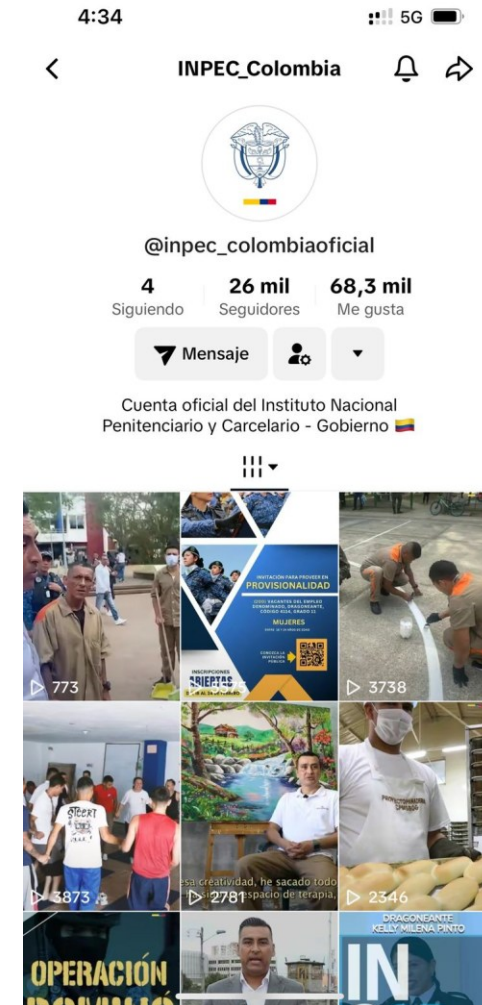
4:34

5G

INPEC_Colombia

@inpec_colombiaoficial

4
Siguiendo

26 mil
Seguidores

68,3 mil
Me gusta

Mensaje

Cuenta oficial del Instituto Nacional Penitenciario y Carcelario - Gobierno

773

INVITACIÓN PARA PROVEER EN
PROVISIONALIDAD
MUJERES
INSCRIPCIONES
ABIERTAS

3738

3873

esa creatividad, he sacado todo
espacio de terapia,
2781

2346

DRAGONEANTE
KELLY MILENA PINTO

OPERACIÓN

IN